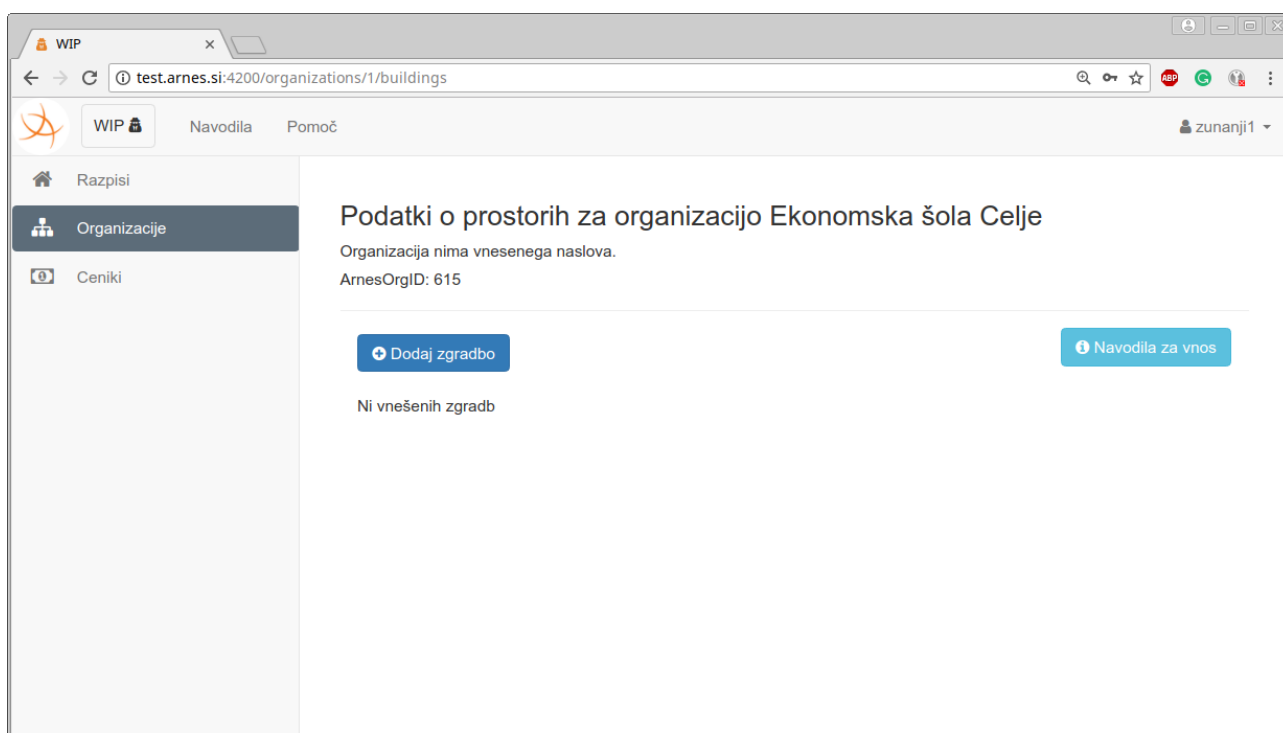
WIP ×

test.arnes.si:4200/organizations/1/buildings

ABP

WIP

Navodila

Pomoč

zunanji1

Razpisi

Organizacije

Ceniki

Podatki o prostorih za organizacijo Ekonomska šola Celje

Organizacija nima vnesenega naslova.

ArnesOrgID: 615

Dodaj zgradbo

Navodila za vnos

Ni vnešenih zgradb